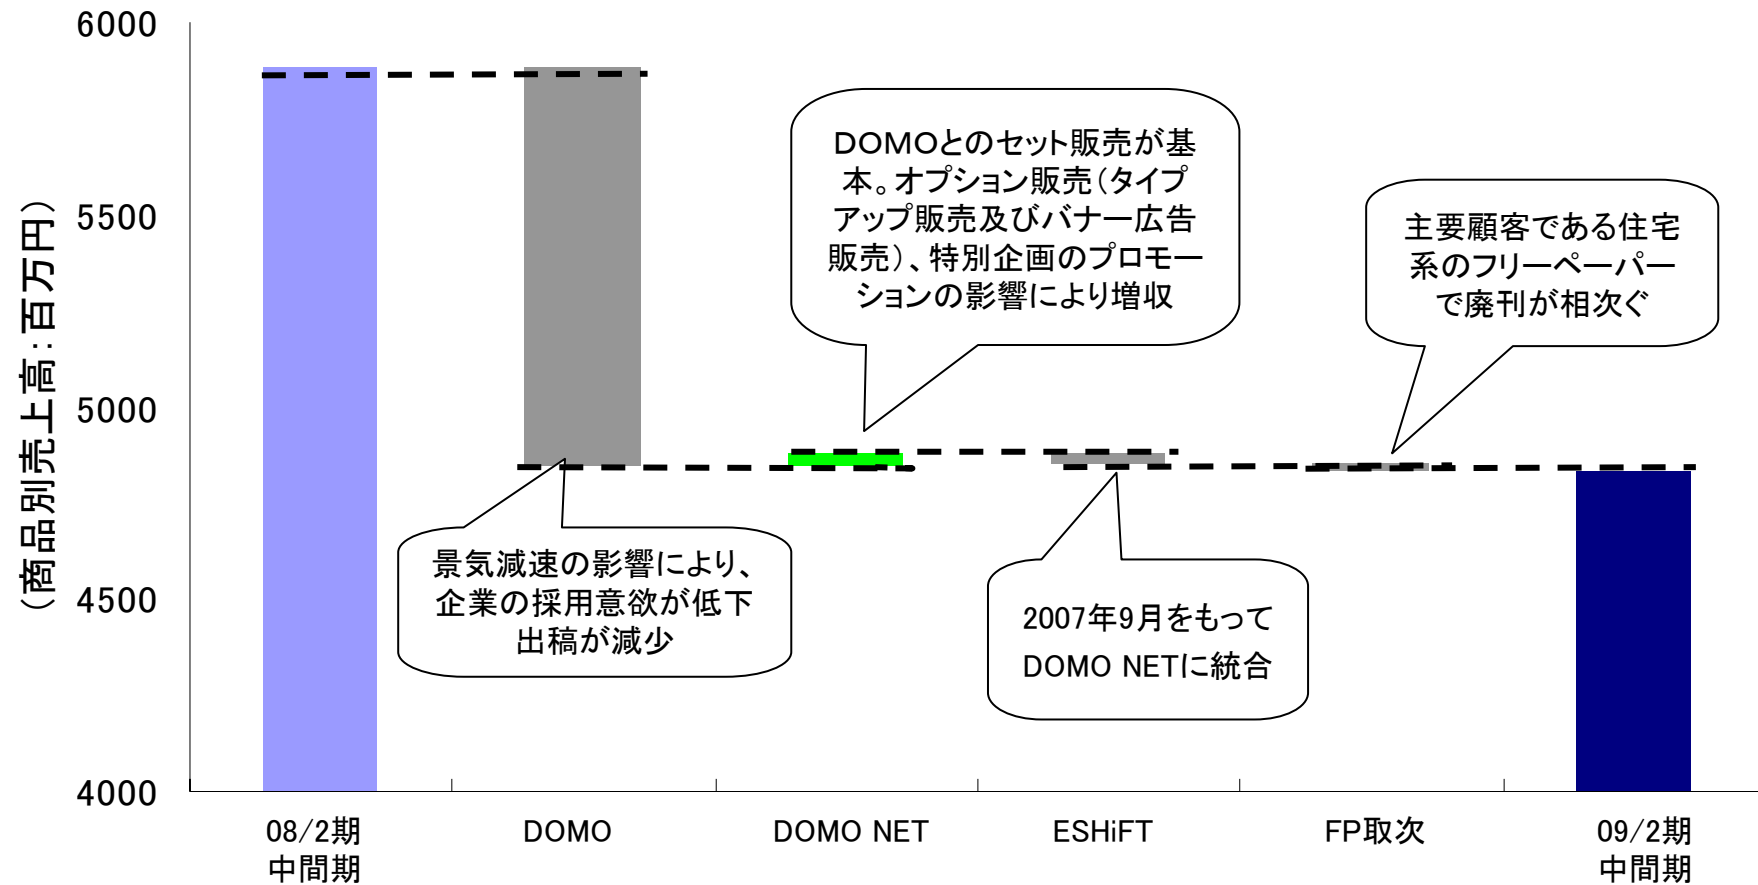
6000
5500
5000
4500
4000

(商品別売上高：百万円)

DOMOとのセット販売が基本。オプション販売(タイプアップ販売及びバナー広告販売)、特別企画のプロモーションの影響により増収

主要顧客である住宅系のフリーペーパーで廃刊が相次ぐ

景気減速の影響により、企業の採用意欲が低下出稿が減少

2007年9月をもってDOMO NETに統合

08/2期
中間期

DOMO

DOMO NET

ESHiFT

FP取次

09/2期
中間期